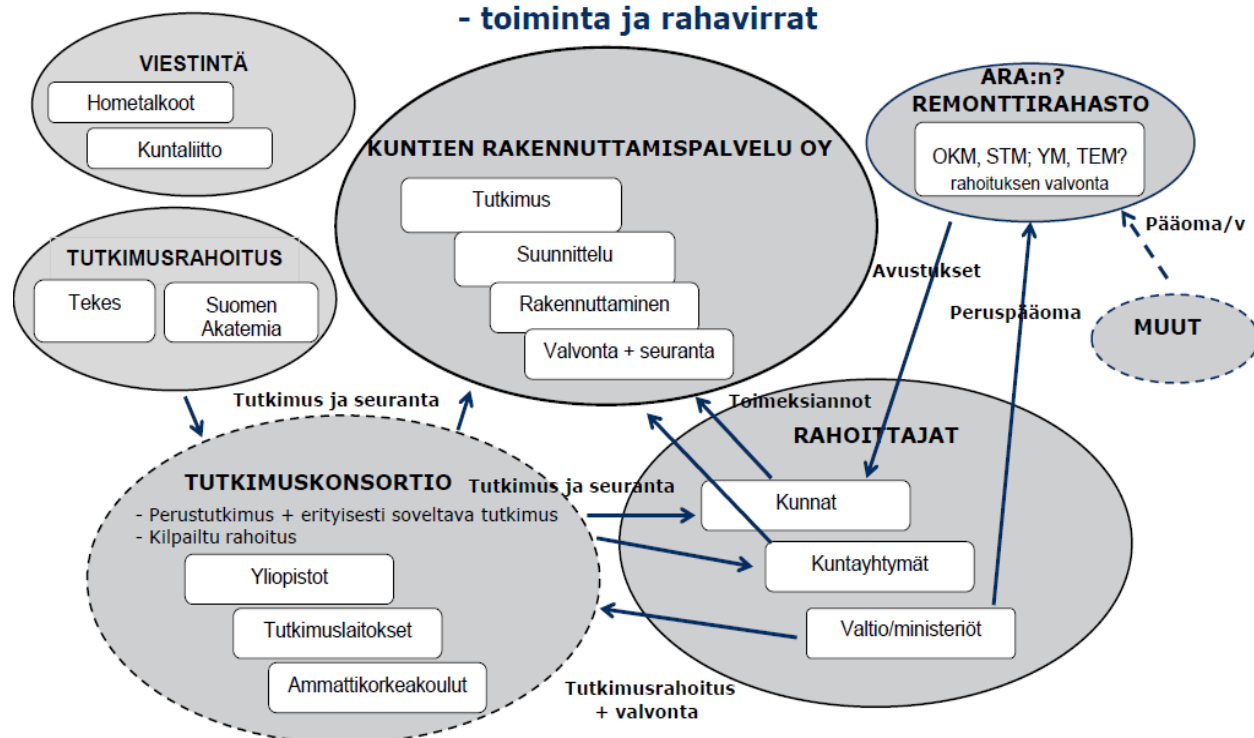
- toiminta ja rahavirrat

VIESTINTÄ

Hometalkoot

Kuntaliitto

KUNTIEN RAKENNUTTAMISPALVELU OY

Tutkimus

Suunnittelu

Rakennuttaminen

Valvonta + seuranta

ARA:n? REMONTTIRAHASTO

OKM, STM; YM, TEM? rahoituksen valvonta

Pääoma/v

Avustukset

Peruspääoma

MUUT

TUTKIMUSRAHOITUS

Tekes

Suomen Akatemia

Tutkimus ja seuranta

Toimeksiannot

RAHOITTAJAT

TUTKIMUSKONSORTIO

- Perustutkimus + erityisesti soveltava tutkimus
- Kilpailtu rahoitus

Tutkimus ja seuranta

Kunnat

Kuntayhtymät

Valtio/ministeriöt

Yliopistot

Tutkimuslaitokset

Ammattikorkeakoulut

Tutkimusrahoitus + valvonta